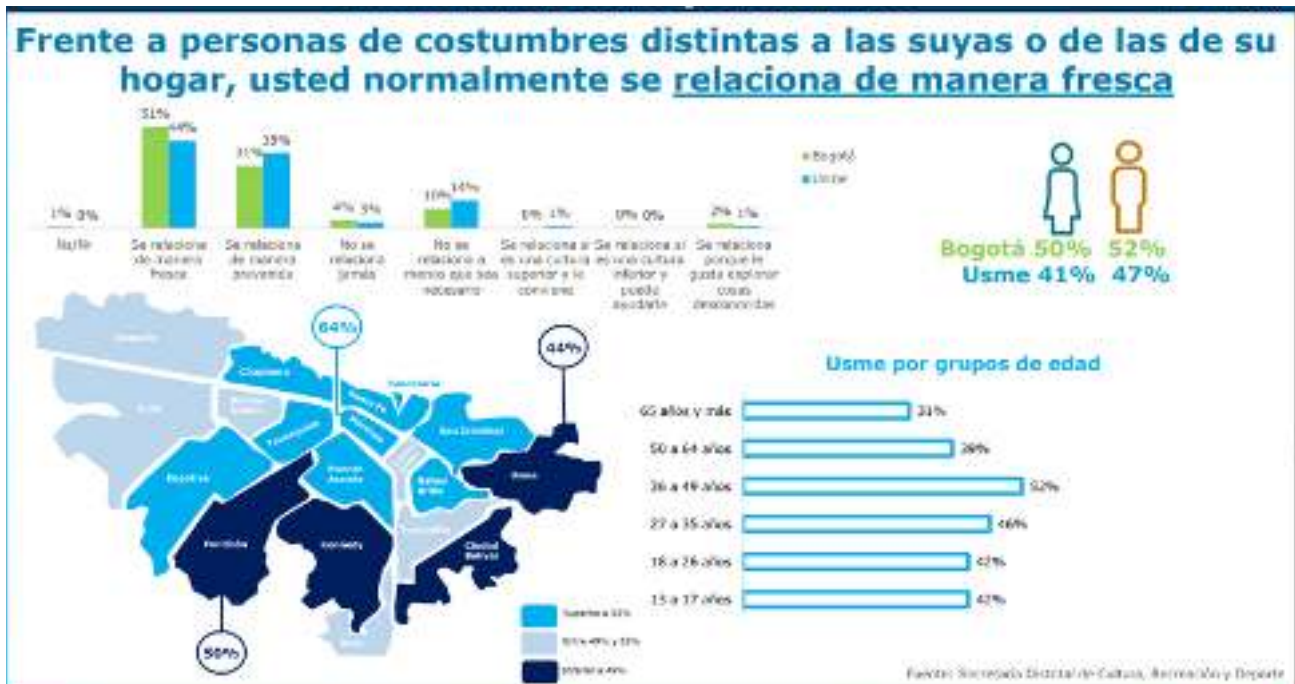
Frente a personas de costumbres distintas a las suyas o de las de su hogar, usted normalmente se relaciona de manera fresca

| | Nulo | Se relaciona de manera fresca | Se relaciona de manera prevenida | No se relaciona jamás | No se relaciona a menos que sea necesario | Se relaciona si es una cultura superior a la suya | Se relaciona si es una cultura inferior y puede ayudarla | Se relaciona porque le gusta explorar cosas desconocidas |
|---|---|---|---|---|---|---|---|---|
| Bogotá | 1% | 51% | 31% | 4% | 10% | 0% | 0% | 2% |
| Usme | 0% | 44% | 39% | 3% | 14% | 1% | 0% | 1% |

Bogotá
Usme

Bogotá 50% 52%
Usme 41% 47%

64%
44%
50%

Chapinero
Usaquén
Suba
Engativá
Fontibón
Kennedy
Bosa
Puente Aranda
Teusaquillo
Santa Fe
Los Mártires
San Cristóbal
Usme
Rafael Uribe
Tunjuelito
Ciudad Bolívar
Antonio Nariño
Candelaria
Barrios Unidos

Superior a 52%
Entre 49% y 52%
Inferior a 49%

Usme por grupos de edad

65 años y más 31%
50 a 64 años 39%
36 a 49 años 52%
27 a 35 años 46%
18 a 26 años 42%
13 a 17 años 42%

Fuente: Secretaría Distrital de Cultura, Recreación y Deporte